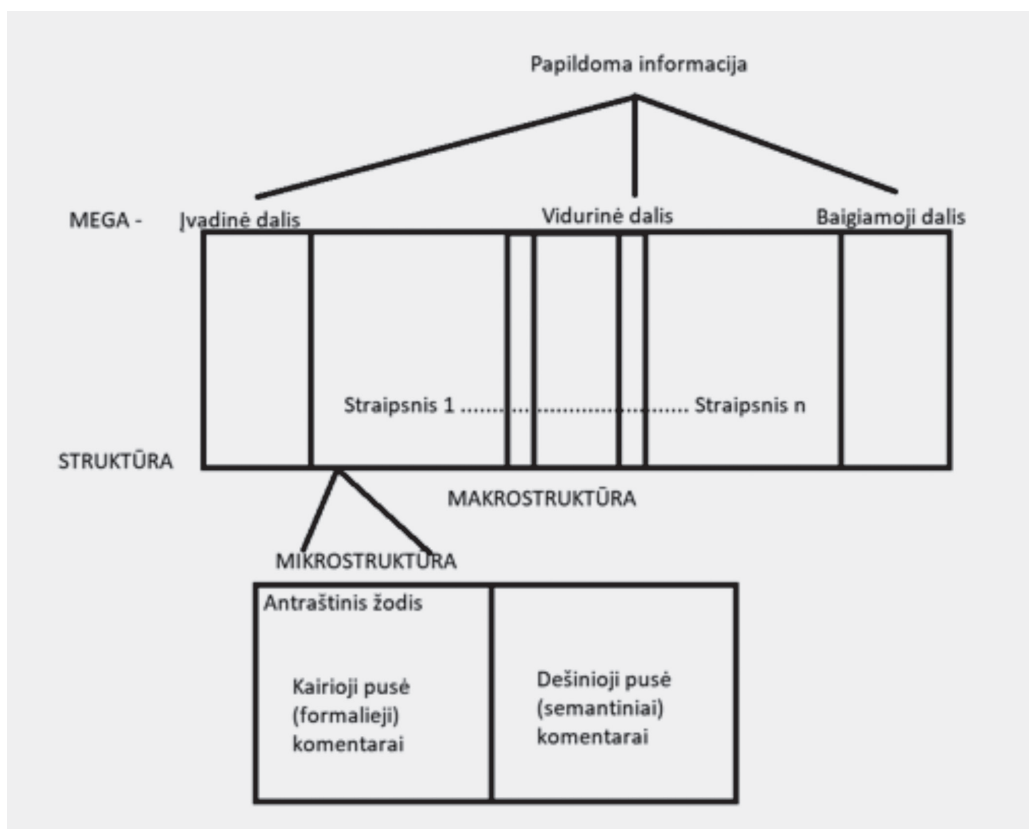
Papildoma informacija

MEGA -

Įvadinė dalis

Vidurinė dalis

Baigiamoji dalis

Straipsnis 1 ............................................ Straipsnis n

STRUKTŪRA

MAKROSTRUKTŪRA

MIKROSTRUKTŪRA

Antraštinis žodis

Kairioji pusė (formalieji) komentarai

Dešinioji pusė (semantiniai) komentarai